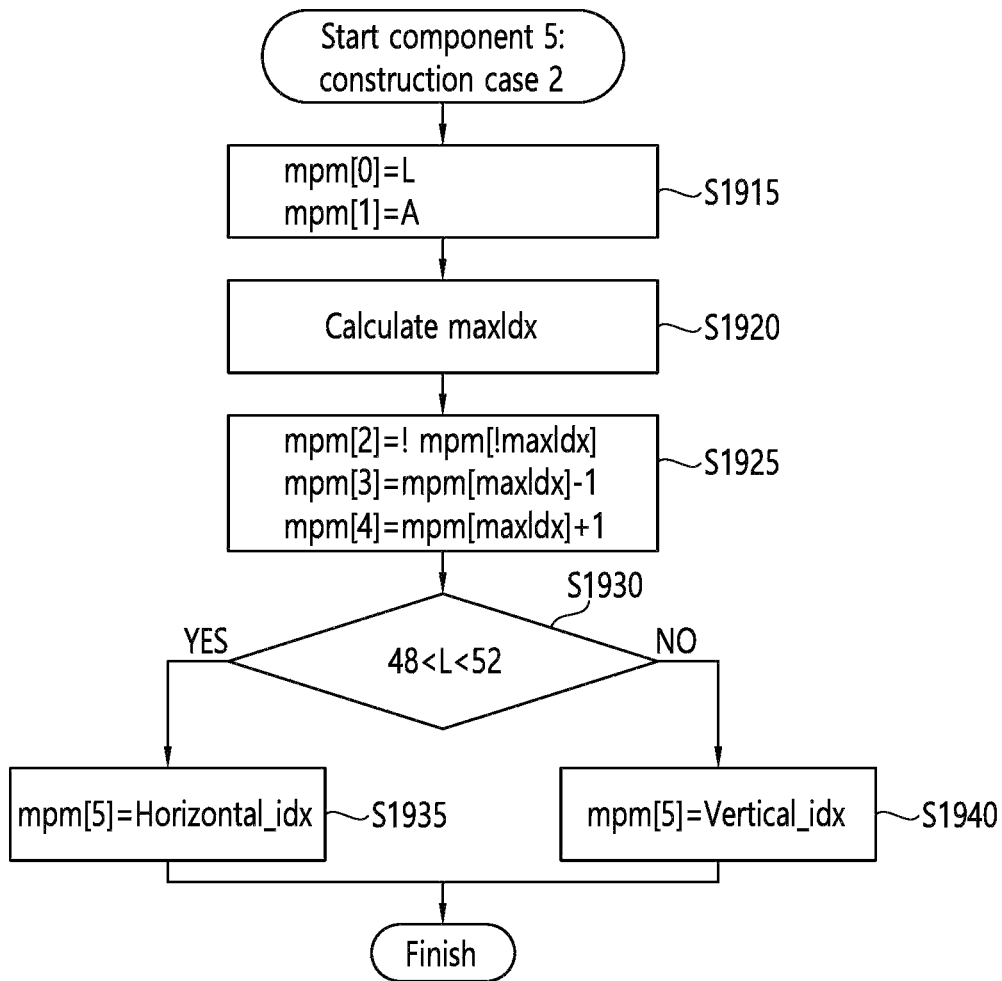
Start component 5: construction case 2

mpm[0]=L
mpm[1]=A

S1915

Calculate maxIdx

S1920

mpm[2]=! mpm[!maxIdx]
mpm[3]=mpm[maxIdx]-1
mpm[4]=mpm[maxIdx]+1

S1925

S1930

YES

48<L<52

NO

mpm[5]=Horizontal_idx

S1935

mpm[5]=Vertical_idx

S1940

Finish